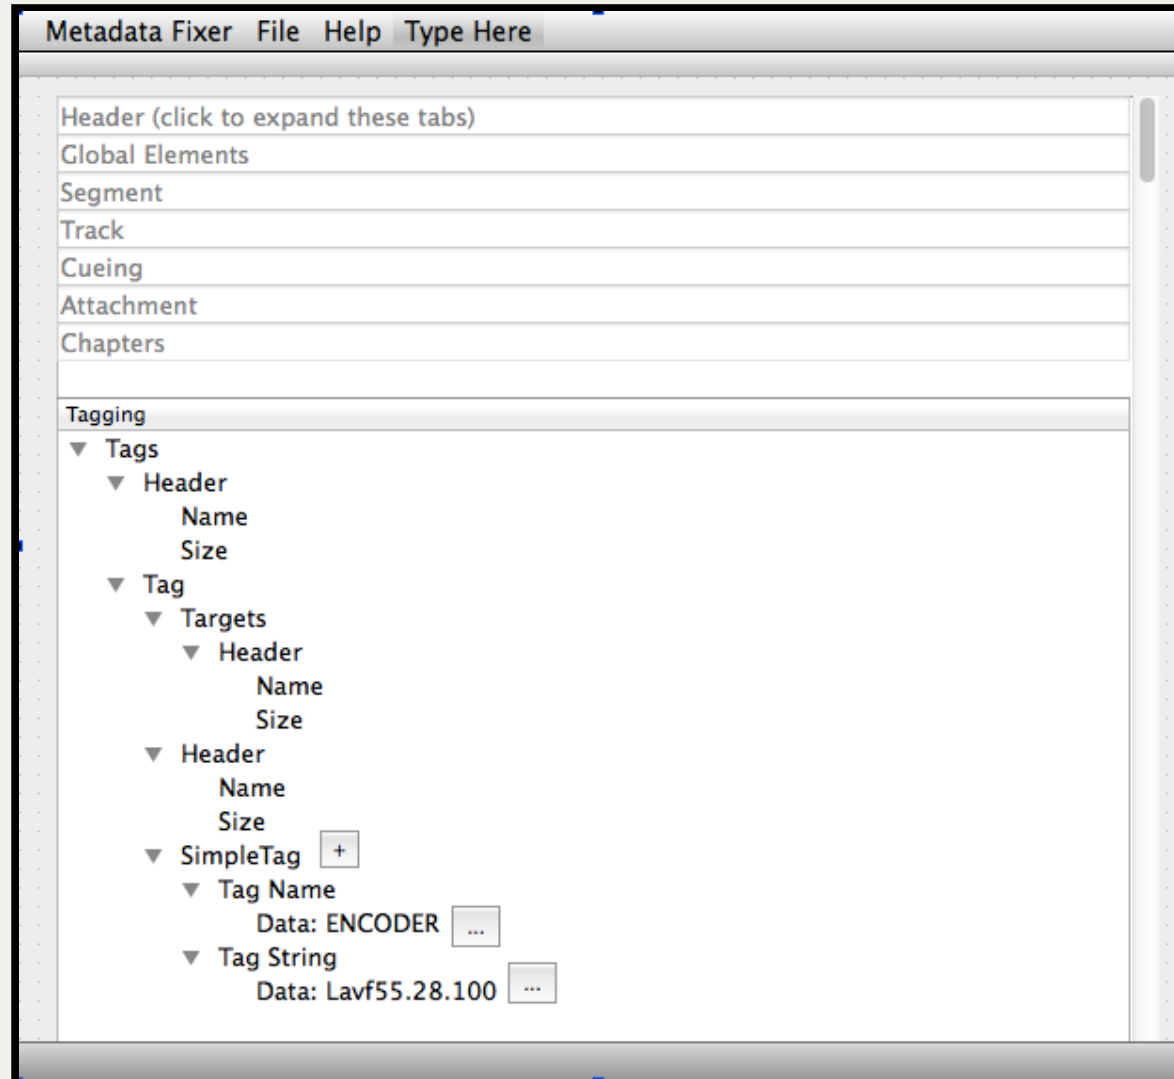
Metadata Fixer File Help Type Here

Header (click to expand these tabs)
Global Elements
Segment
Track
Cueing
Attachment
Chapters

Tagging
Tags
Header
Name
Size
Tag
Targets
Header
Name
Size
Header
Name
Size
SimpleTag +
Tag Name
Data: ENCODER ...
Tag String
Data: Lavf55.28.100 ...